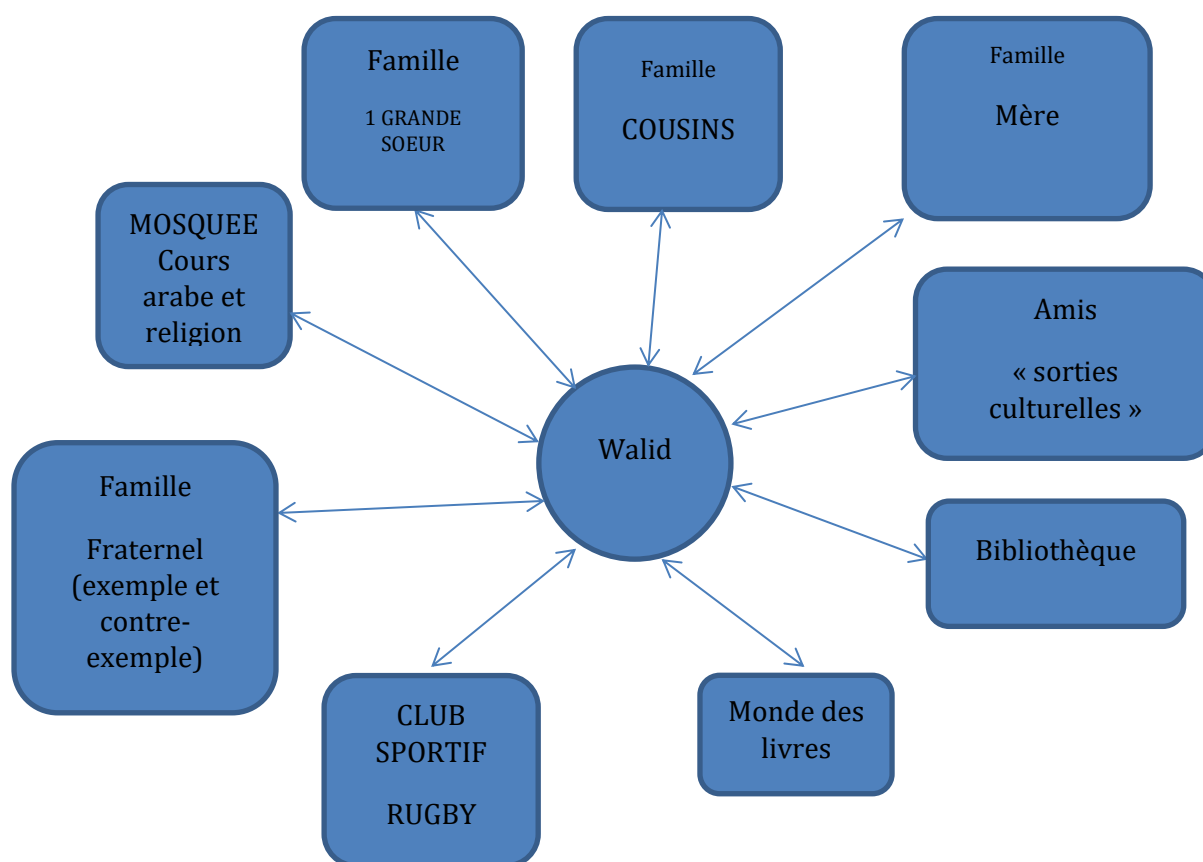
Famille

1 GRANDE SOEUR

Famille

COUSINS

Famille

Mère

MOSQUEE
Cours arabe et religion

Amis

« sorties culturelles »

Walid

Famille

Fraternel (exemple et contre-exemple)

Bibliothèque

CLUB SPORTIF

RUGBY

Monde des livres